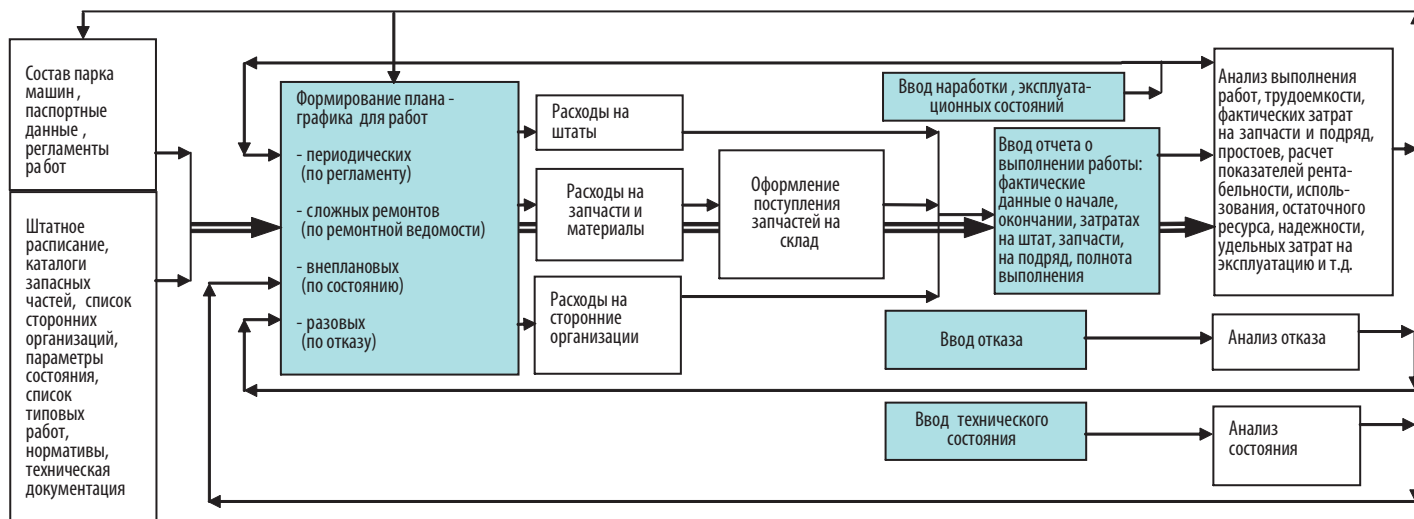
Состав парка машин , паспортные данные , регламенты ра бот

Штатное расписание, каталоги запасных частей, список сторонних организаций, параметры состояния, список типовых работ, нормативы, техническая документация

Формирование плана - графика для работ

- периодических (по регламенту)

- сложных ремонтов (по ремонтной ведомости)

- внеплановых (по состоянию)

- разовых (по отказу)

Расходы на штаты

Расходы на запчасти и материалы

Расходы на сторонние организации

Оформление поступления запчастей на склад

Ввод наработки , эксплуатационных состояний

Ввод отчета о выполнении работы: фактические данные о начале, окончании, затратах на штат, запчасти, на подряд, полнота выполнения

Анализ выполнения работ, трудоемкости, фактических затрат на запчасти и подряд, простоев, расчет показателей рентабельности, использования, остаточного ресурса, надежности, удельных затрат на эксплуатацию и т.д.

Ввод отказа

Анализ отказа

Ввод технического состояния

Анализ состояния